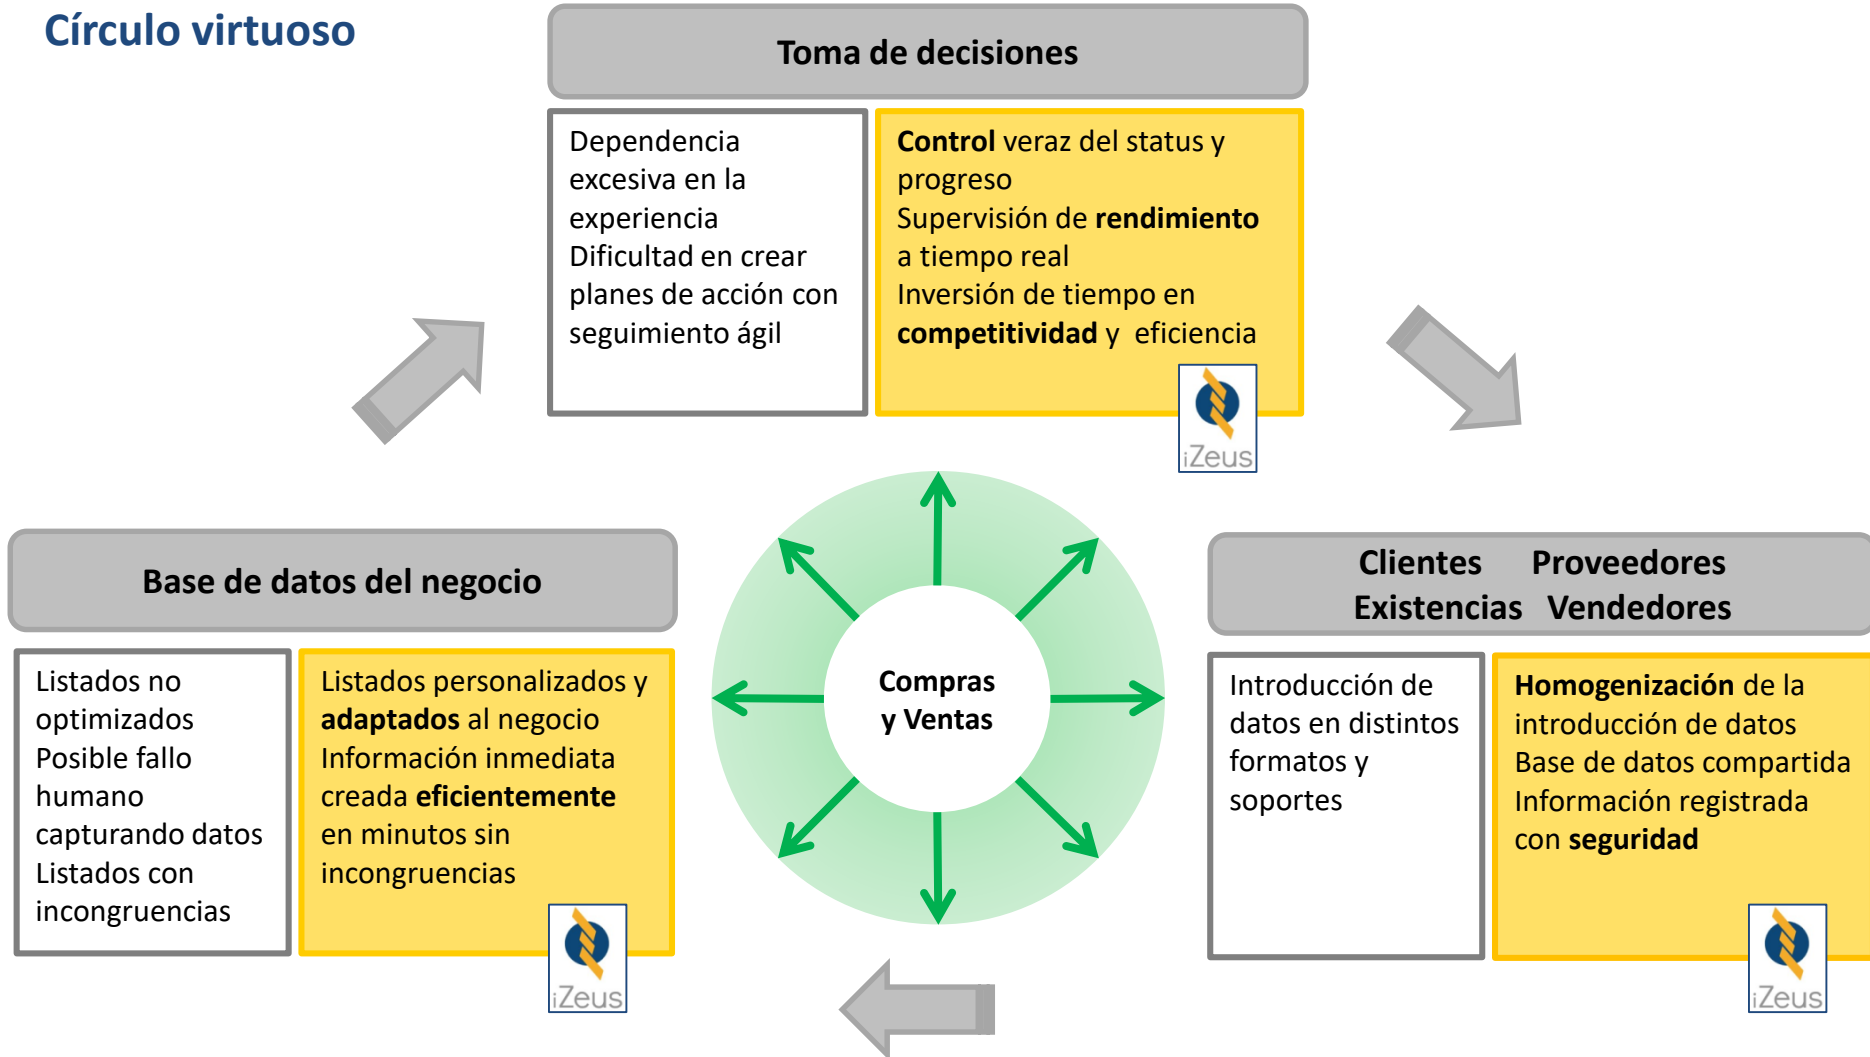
Círculo virtuoso

Toma de decisiones

Dependencia excesiva en la experiencia
Dificultad en crear planes de acción con seguimiento ágil

**Control** veraz del status y progreso
Supervisión de **rendimiento** a tiempo real
Inversión de tiempo en **competitividad** y eficiencia

iZeus

Base de datos del negocio

Listados no optimizados
Posible fallo humano capturando datos
Listados con incongruencias

Listados personalizados y **adaptados** al negocio
Información inmediata creada **eficientemente** en minutos sin incongruencias

iZeus

Compras y Ventas

Clientes Proveedores
Existencias Vendedores

Introducción de datos en distintos formatos y soportes

**Homogenización** de la introducción de datos
Base de datos compartida
Información registrada con **seguridad**

iZeus